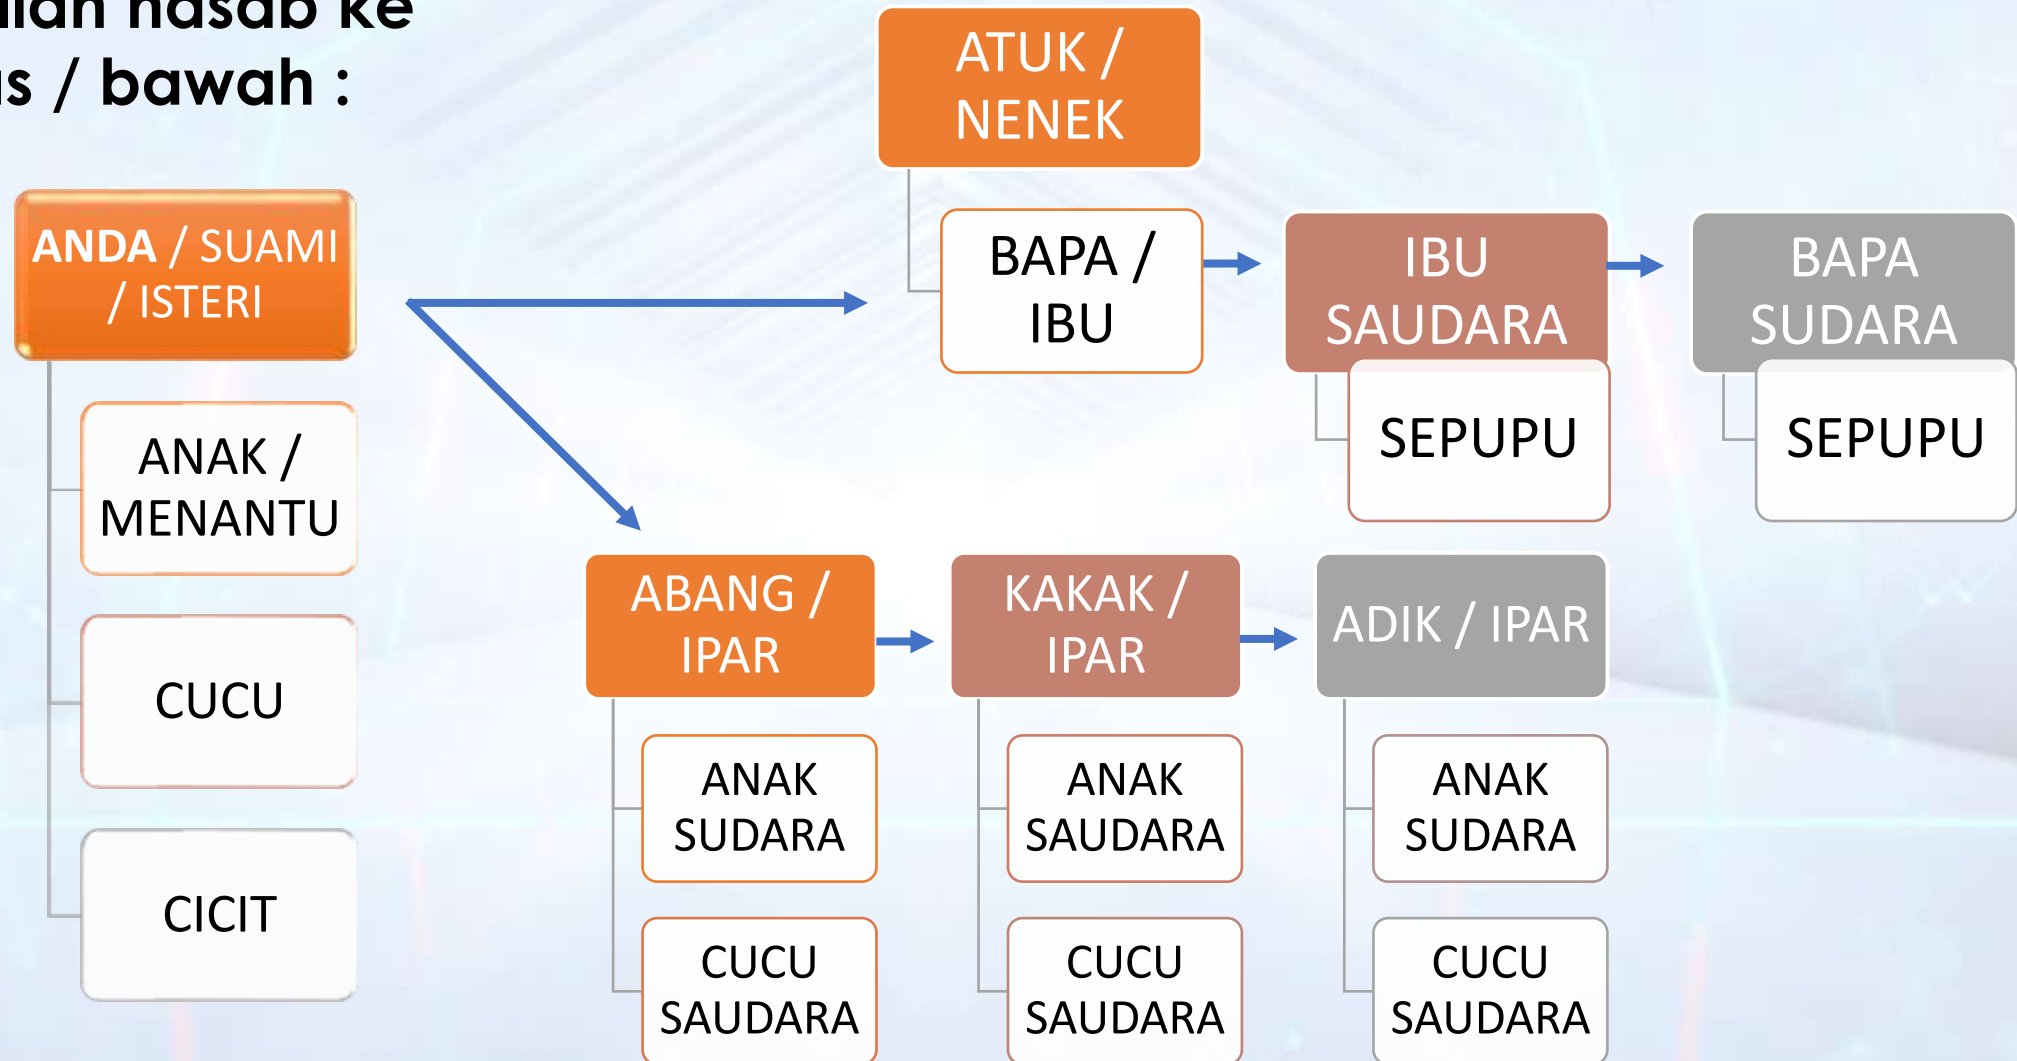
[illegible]lian nasab ke
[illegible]s / bawah :

ATUK / NENEK

ANDA / SUAMI / ISTERI

BAPA / IBU

IBU SAUDARA

BAPA SUDARA

SEPUPU

SEPUPU

ANAK / MENANTU

CUCU

CICIT

ABANG / IPAR

KAKAK / IPAR

ADIK / IPAR

ANAK SUDARA

ANAK SAUDARA

ANAK SUDARA

CUCU SAUDARA

CUCU SAUDARA

CUCU SAUDARA